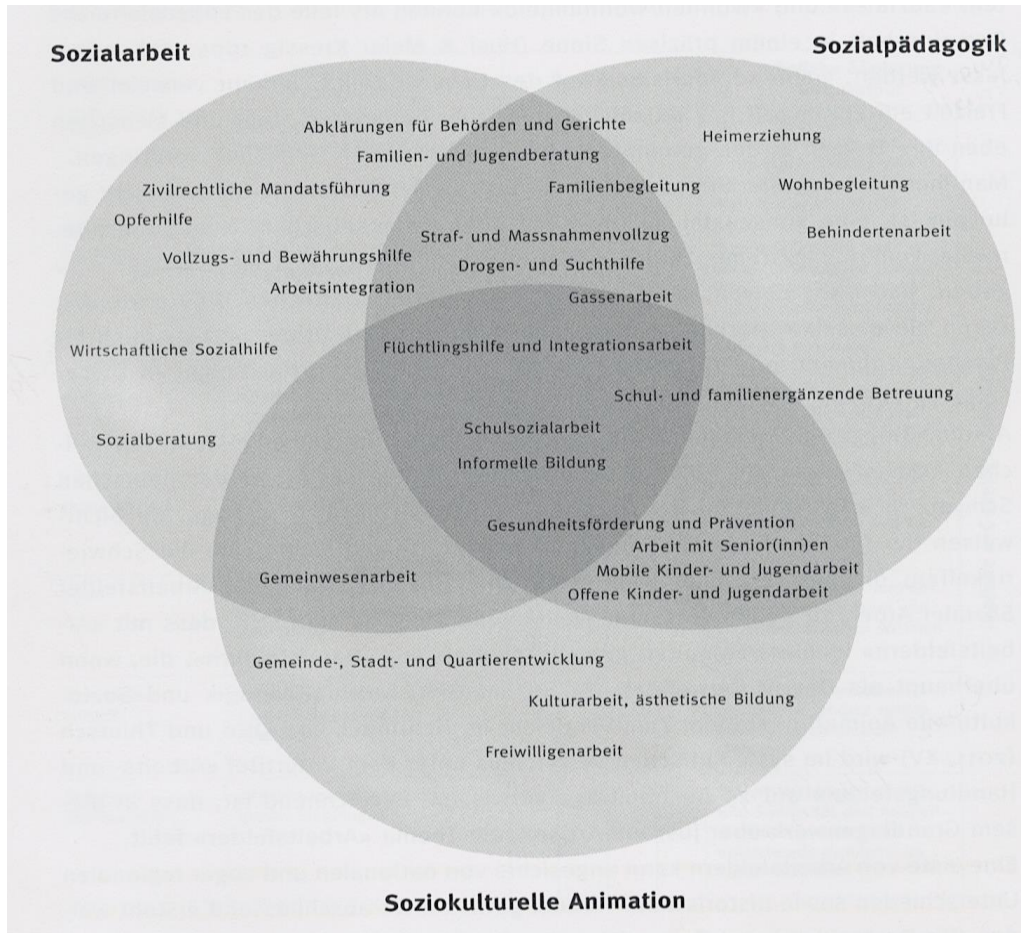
Sozialarbeit

Sozialpädagogik

Abklärungen für Behörden und Gerichte

Familien- und Jugendberatung

Heimerziehung

Zivilrechtliche Mandatsführung

Familienbegleitung

Wohnbegleitung

Opferhilfe

Straf- und Massnahmenvollzug

Behindertenarbeit

Vollzugs- und Bewährungshilfe

Drogen- und Suchthilfe

Arbeitsintegration

Gassenarbeit

Wirtschaftliche Sozialhilfe

Flüchtlingshilfe und Integrationsarbeit

Schul- und familienergänzende Betreuung

Sozialberatung

Schulsozialarbeit

Informelle Bildung

Gesundheitsförderung und Prävention

Arbeit mit Senior(inn)en

Gemeinwesenarbeit

Mobile Kinder- und Jugendarbeit

Offene Kinder- und Jugendarbeit

Gemeinde-, Stadt- und Quartierentwicklung

Kulturarbeit, ästhetische Bildung

Freiwilligenarbeit

Soziokulturelle Animation